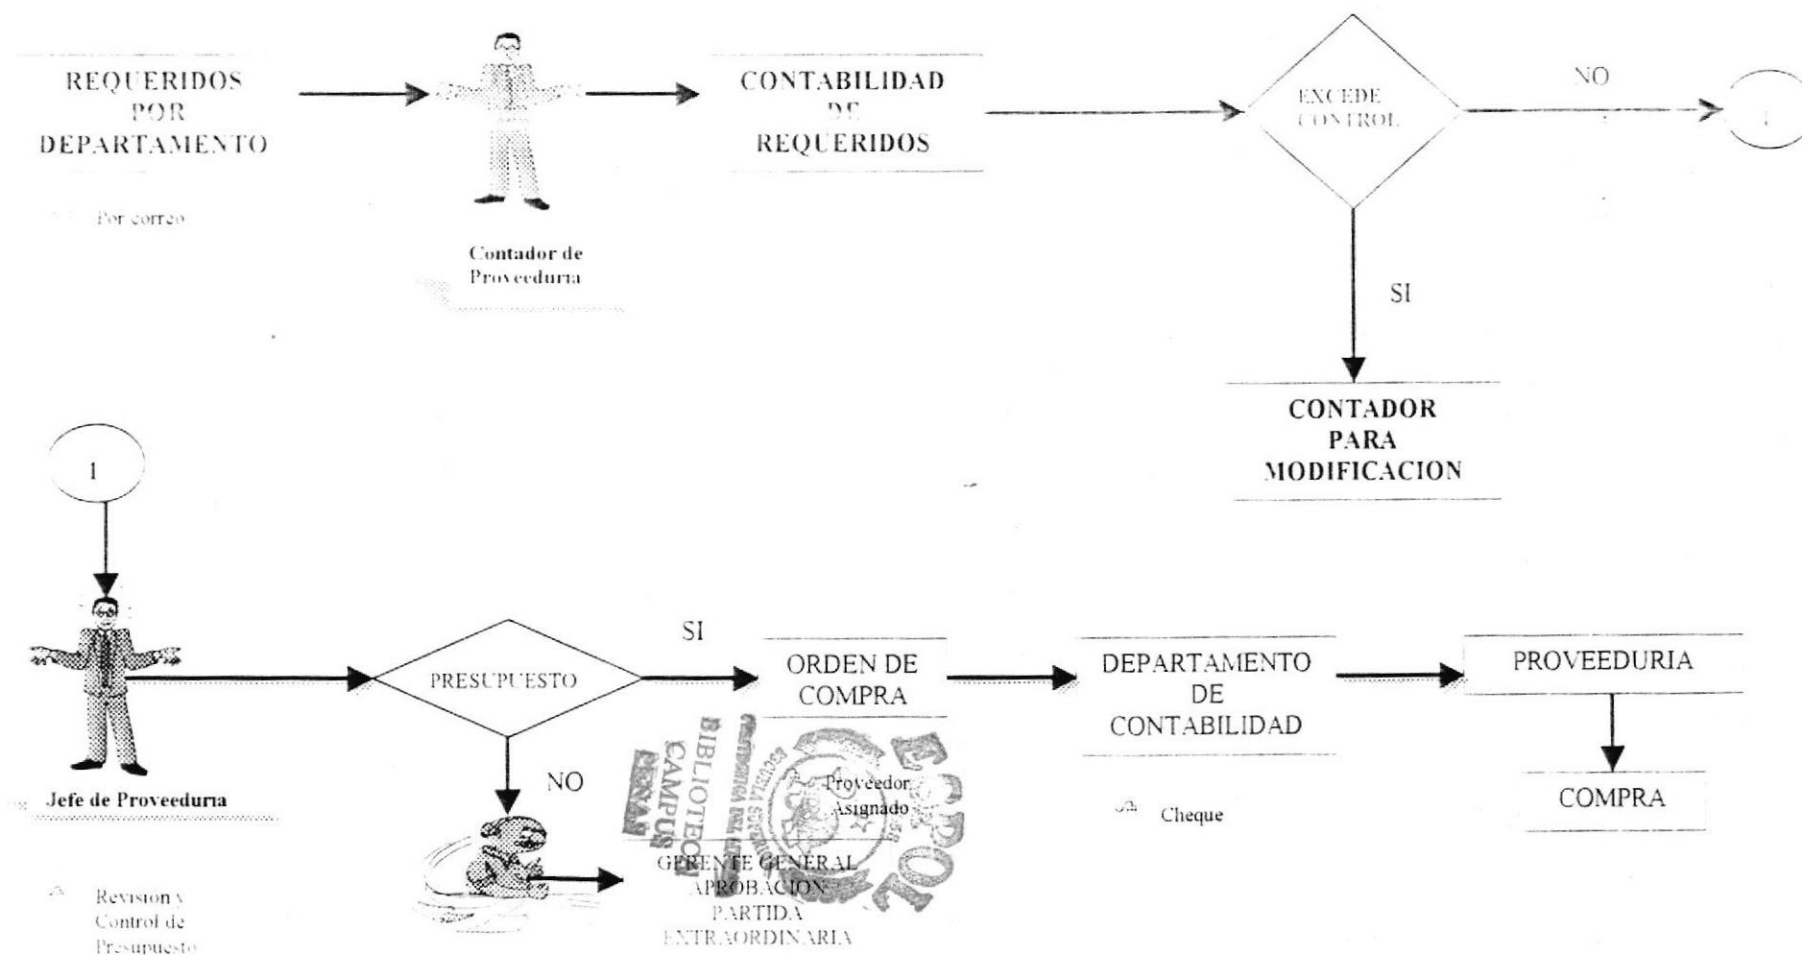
REQUERIDOS POR DEPARTAMENTO

Por correo

Contador de Proveeduria

CONTABILIDAD DE REQUERIDOS

EXCEDE CONTROL

NO

1

SI

CONTADOR PARA MODIFICACION

1

Jefe de Proveeduria

Revision y Control de Presupuesto

PRESUPUESTO

SI

NO

ORDEN DE COMPRA

Proveedor Asignado

GERENTE GENERAL APROBACION PARTIDA EXTRAORDINARIA

BIBLIOTECA CAMPUS PEÑAS

ESPOL

DEPARTAMENTO DE CONTABILIDAD

Cheque

PROVEEDURIA

COMPRA